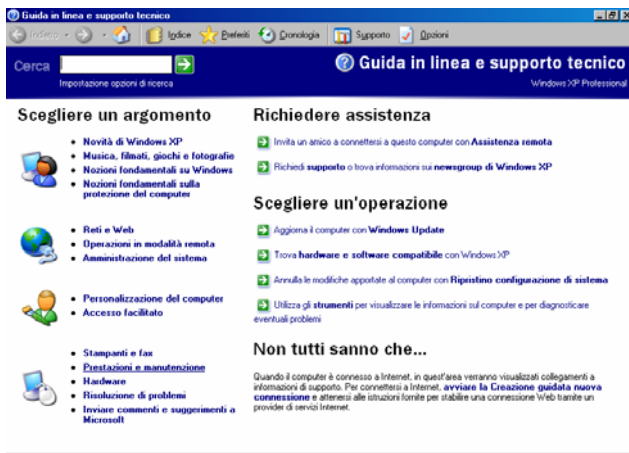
Guida in linea e supporto tecnico

Indietro · Indice Preferiti Cronologia Supporto Opzioni

Cerca
Impostazione opzioni di ricerca

Guida in linea e supporto tecnico
Windows XP Professional

Scegliere un argomento

- Novità di Windows XP
- Musica, filmati, giochi e fotografie
- Nozioni fondamentali su Windows
- Nozioni fondamentali sulla protezione del computer

- Reti e Web
- Operazioni in modalità remota
- Amministrazione del sistema

- Personalizzazione del computer
- Accesso facilitato

- Stampanti e fax
- Prestazioni e manutenzione
- Hardware
- Risoluzione di problemi
- Inviare commenti e suggerimenti a Microsoft

Richiedere assistenza

Invita un amico a connettersi a questo computer con Assistenza remota

Richiedi supporto o trova informazioni sui newsgroup di Windows XP

Scegliere un'operazione

Aggiorna il computer con Windows Update

Trova hardware e software compatibile con Windows XP

Annulla le modifiche apportate al computer con Ripristino configurazione di sistema

Utilizza gli strumenti per visualizzare le informazioni sul computer e per diagnosticare eventuali problemi

Non tutti sanno che...

Quando il computer è connesso a Internet, in quest'area verranno visualizzati collegamenti a informazioni di supporto. Per connettersi a Internet, avviare la Creazione guidata nuova connessione e attenersi alle istruzioni fornite per stabilire una connessione Web tramite un provider di servizi Internet.